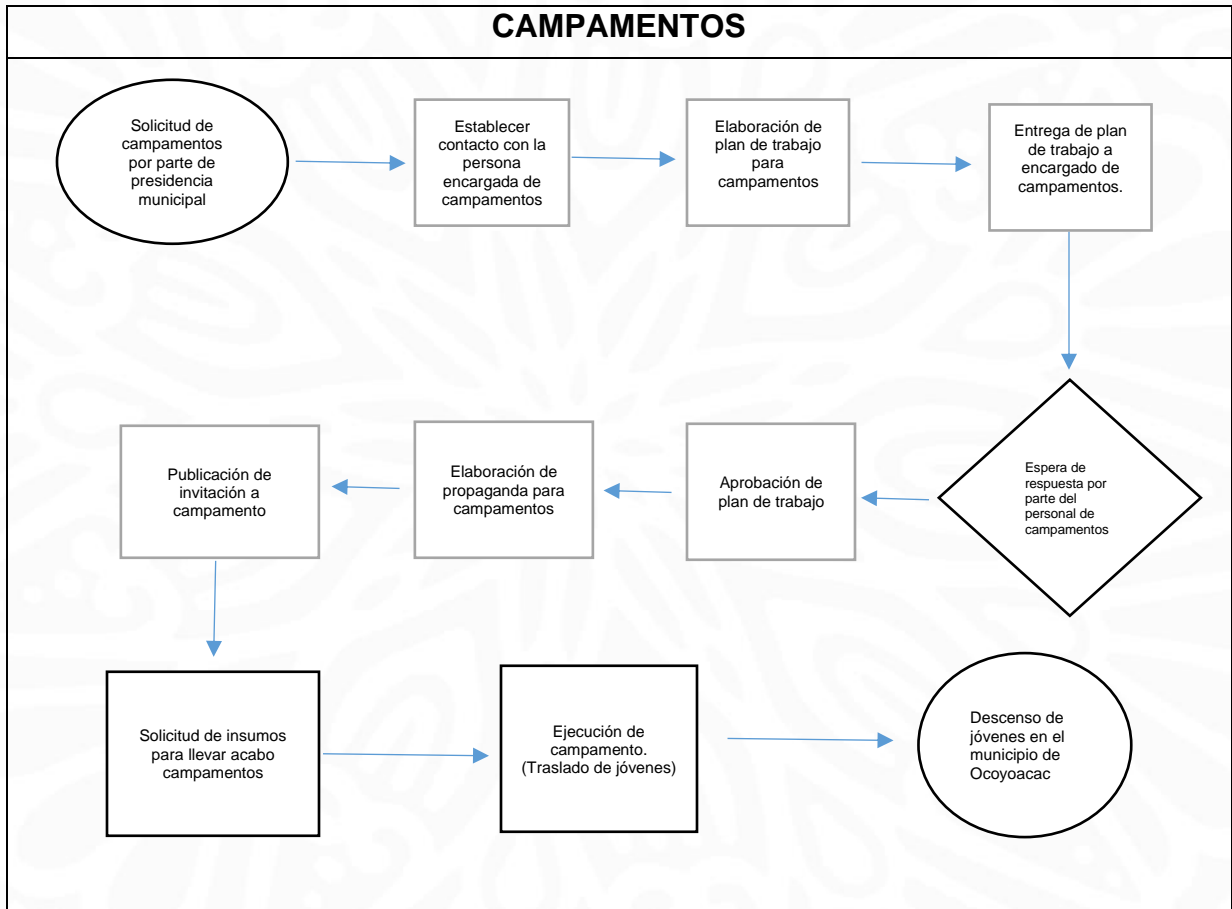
CAMPAMENTOS

Solicitud de campamentos por parte de presidencia municipal

Establecer contacto con la persona encargada de campamentos

Elaboración de plan de trabajo para campamentos

Entrega de plan de trabajo a encargado de campamentos.

Espera de respuesta por parte del personal de campamentos

Aprobación de plan de trabajo

Elaboración de propaganda para campamentos

Publicación de invitación a campamento

Solicitud de insumos para llevar acabo campamentos

Ejecución de campamento. (Traslado de jóvenes)

Descenso de jóvenes en el municipio de Ocoyoacac